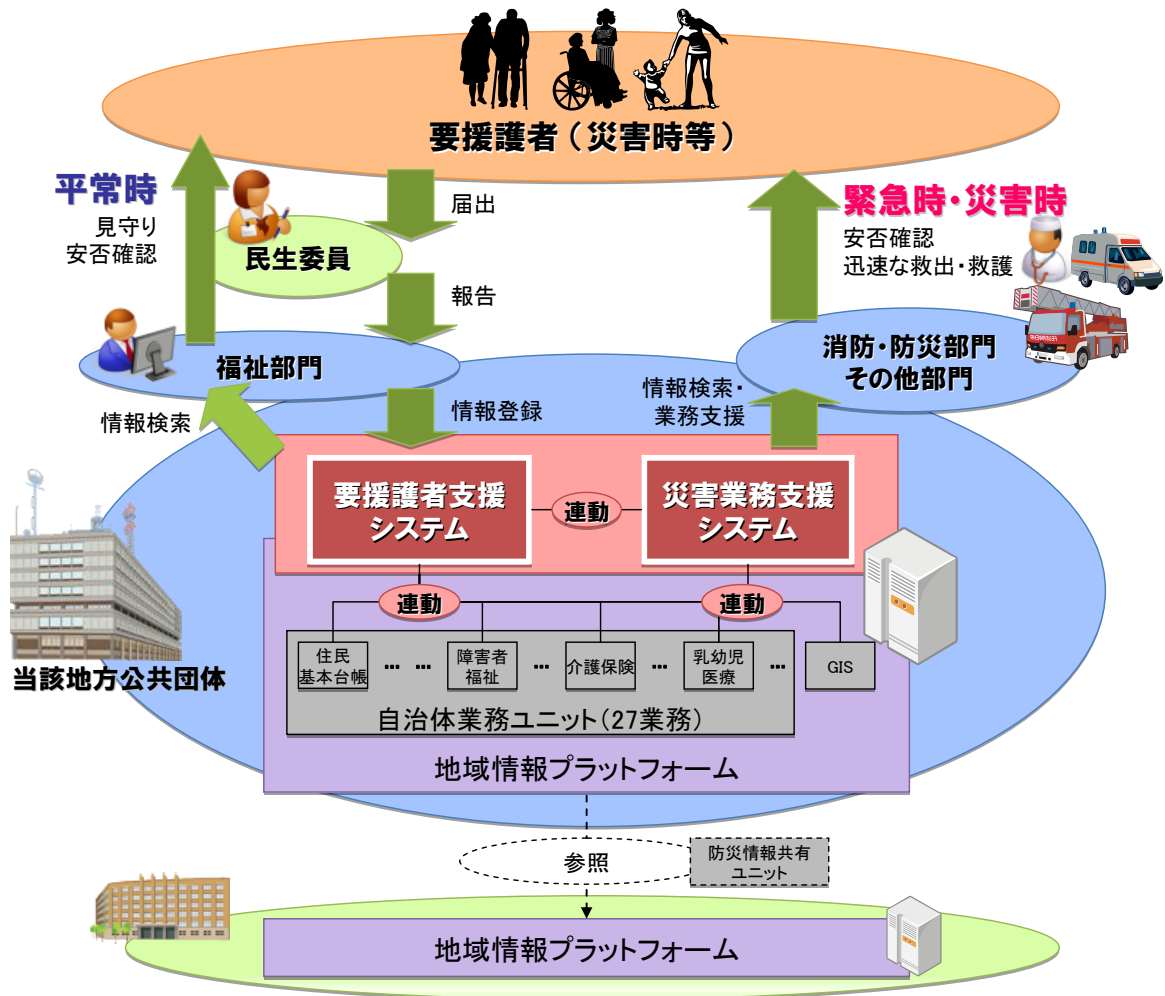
要援護者（災害時等）

平常時
見守り
安否確認

届出

民生委員

報告

福祉部門

情報検索

情報登録

緊急時・災害時
安否確認
迅速な救出・救護

消防・防災部門
その他部門

情報検索・
業務支援

要援護者支援
システム

連動

災害業務支援
システム

連動

連動

住民
基本台帳

…

障害者
福祉

…

介護保険

…

乳幼児
医療

GIS

自治体業務ユニット（27業務）

当該地方公共団体

地域情報プラットフォーム

参照

防災情報共有
ユニット

地域情報プラットフォーム